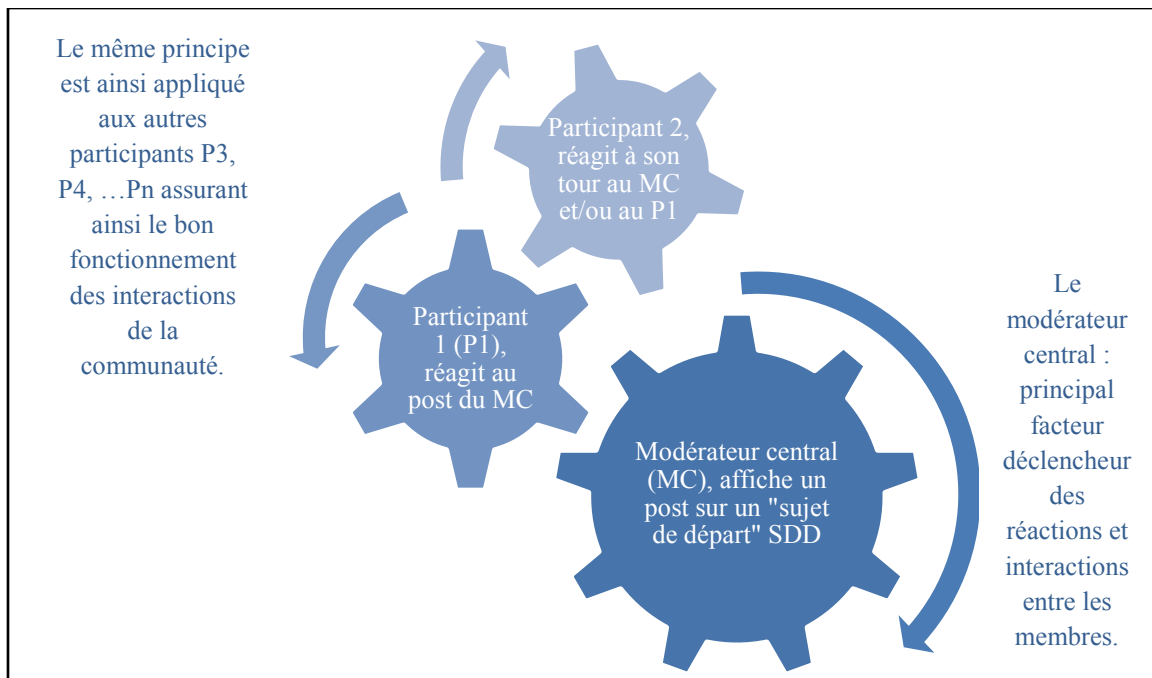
Le même principe est ainsi appliqué aux autres participants P3, P4, …Pn assurant ainsi le bon fonctionnement des interactions de la communauté.

Participant 2, réagit à son tour au MC et/ou au P1

Participant 1 (P1), réagit au post du MC

Modérateur central (MC), affiche un post sur un "sujet de départ" SDD

Le modérateur central : principal facteur déclencheur des réactions et interactions entre les membres.